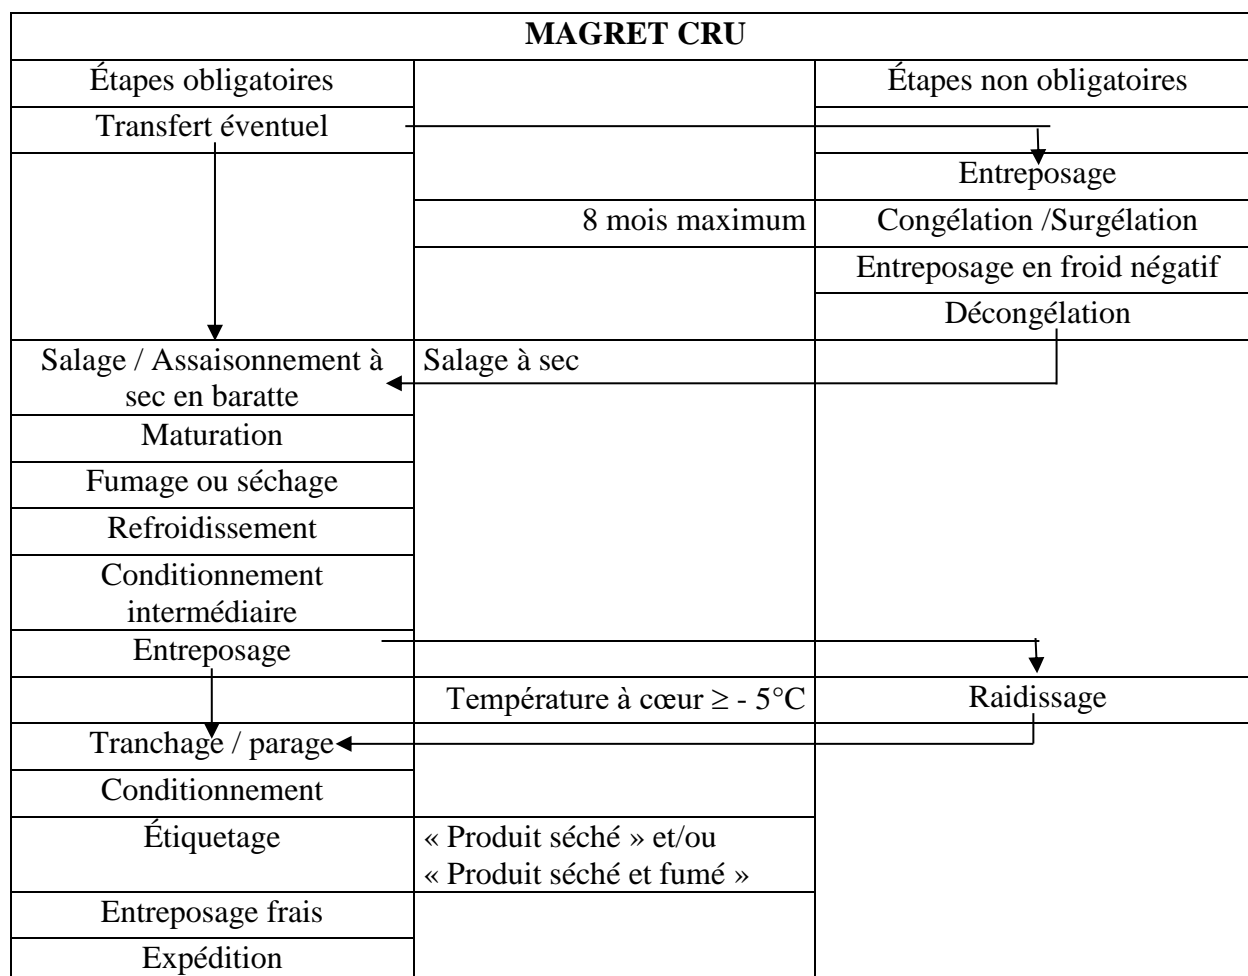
| MAGRET CRU | | |
|---|---|---|
| Étapes obligatoires | | Étapes non obligatoires |
| Transfert éventuel | | |
| | | Entreposage |
| | 8 mois maximum | Congélation /Surgélation |
| | | Entreposage en froid négatif |
| | | Décongélation |
| Salage / Assaisonnement à sec en baratte | Salage à sec | |
| Maturation | | |
| Fumage ou séchage | | |
| Refroidissement | | |
| Conditionnement intermédiaire | | |
| Entreposage | | |
| | Température à cœur $\geq$ - 5°C | Raidissage |
| Tranchage / parage | | |
| Conditionnement | | |
| Étiquetage | « Produit séché » et/ou « Produit séché et fumé » | |
| Entreposage frais | | |
| Expédition | | |